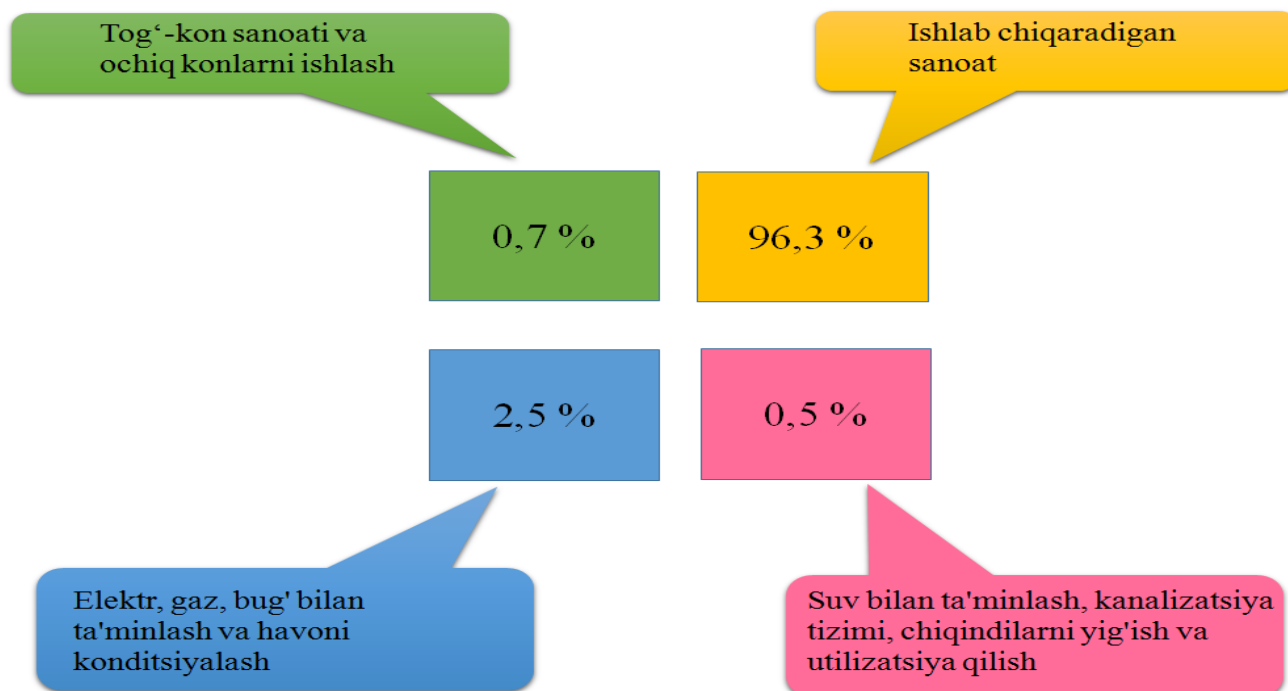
Tog‘-kon sanoati va ochiq konlarni ishlash

Ishlab chiqaradigan sanoat

0,7 %

96,3 %

2,5 %

0,5 %

Elektr, gaz, bug' bilan ta'minlash va havoni konditsiyalash

Suv bilan ta'minlash, kanalizatsiya tizimi, chiqindilarni yig'ish va utilizatsiya qilish